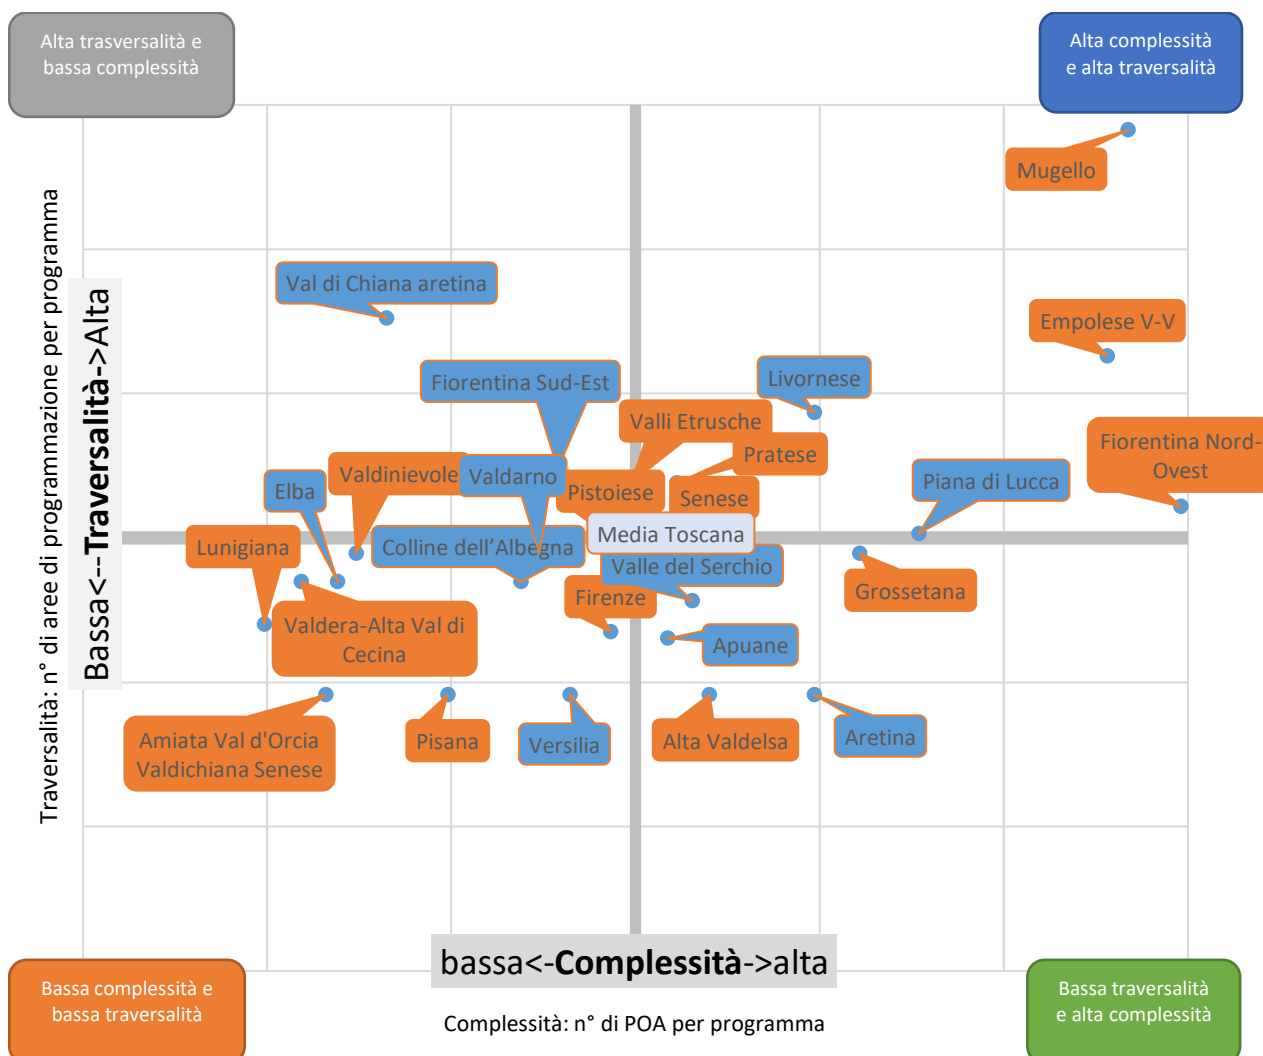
Alta trasversalità e bassa complessità

Alta complessità e alta traversalità

Traversalità: n° di aree di programmazione per programma

Bassa<--Traversalità->Alta

Mugello

Val di Chiana aretina

Empolese V-V

Fiorentina Sud-Est

Livornese

Valli Etrusche

Pratese

Fiorentina Nord-Ovest

Valdinievole

Valdarno

Elba

Pistoiese

Senese

Piana di Lucca

Media Toscana

Lunigiana

Colline dell'Albegna

Valle del Serchio

Grossetana

Firenze

Valdera-Alta Val di Cecina

Apuane

Amiata Val d'Orcia Valdichiana Senese

Pisana

Versilia

Alta Valdelsa

Aretina

bassa<-Complessità->alta

Bassa complessità e bassa traversalità

Complessità: n° di POA per programma

Bassa traversalità e alta complessità